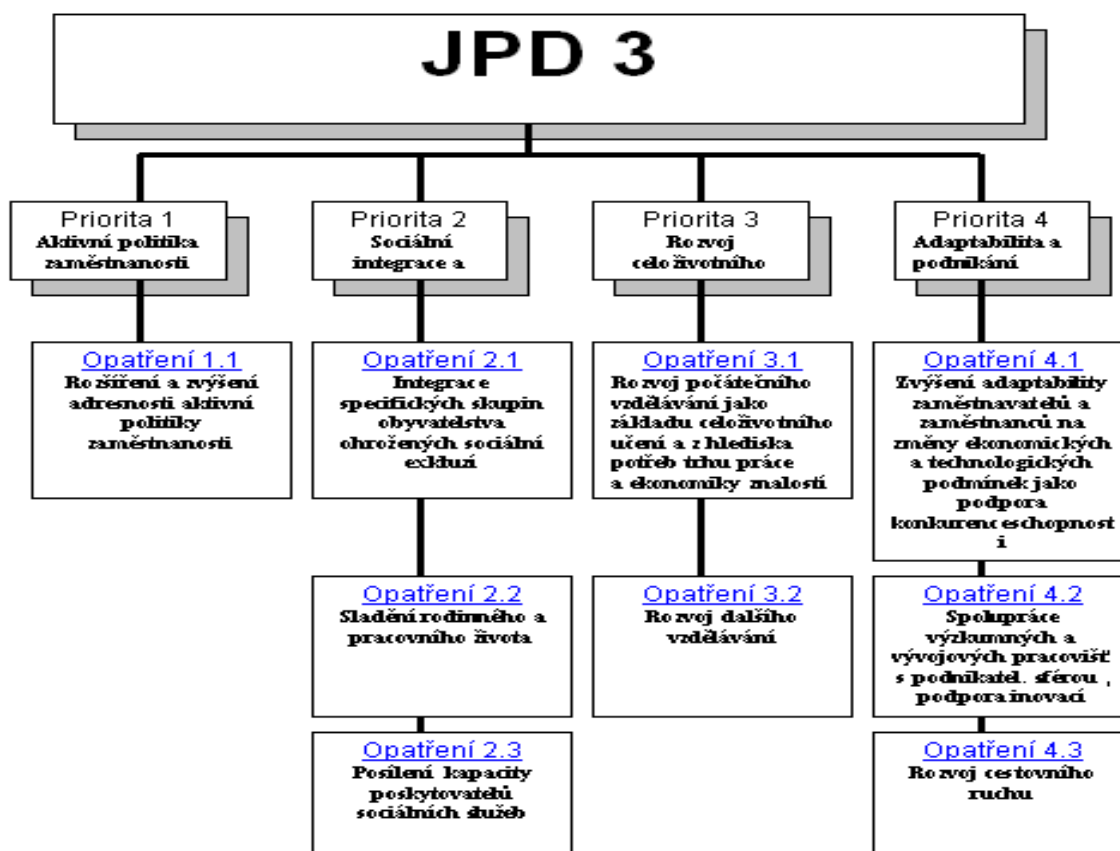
JPD 3

Priorita 1
Aktivní politika zaměstnanosti

Priorita 2
Sociální integrace a

Priorita 3
Rozvoj celoživotního

Priorita 4
Adaptabilita a podnikání

Opatření 1.1
Rozšíření a zvýšení adresnosti aktivní politiky zaměstnanosti

Opatření 2.1
Integrace specifických skupin obyvatelstva ohrožených sociální exkluzí

Opatření 3.1
Rozvoj počátečního vzdělávání jako základu celoživotního učení a z hlediska potřeb trhu práce a ekonomiky znalostí

Opatření 4.1
Zvýšení adaptability zaměstnavatelů a zaměstnanců na změny ekonomických a technologických podmínek jako podpora konkurenceschopnosti

Opatření 2.2
Sladění rodinného a pracovního života

Opatření 3.2
Rozvoj dalšího vzdělávání

Opatření 4.2
Spolupráce výzkumných a vývojových pracovišť s podnikatel. sférou , podpora inovací

Opatření 2.3
Posílení kapacity poskytovatelů sociálních služeb

Opatření 4.3
Rozvoj cestovního ruchu